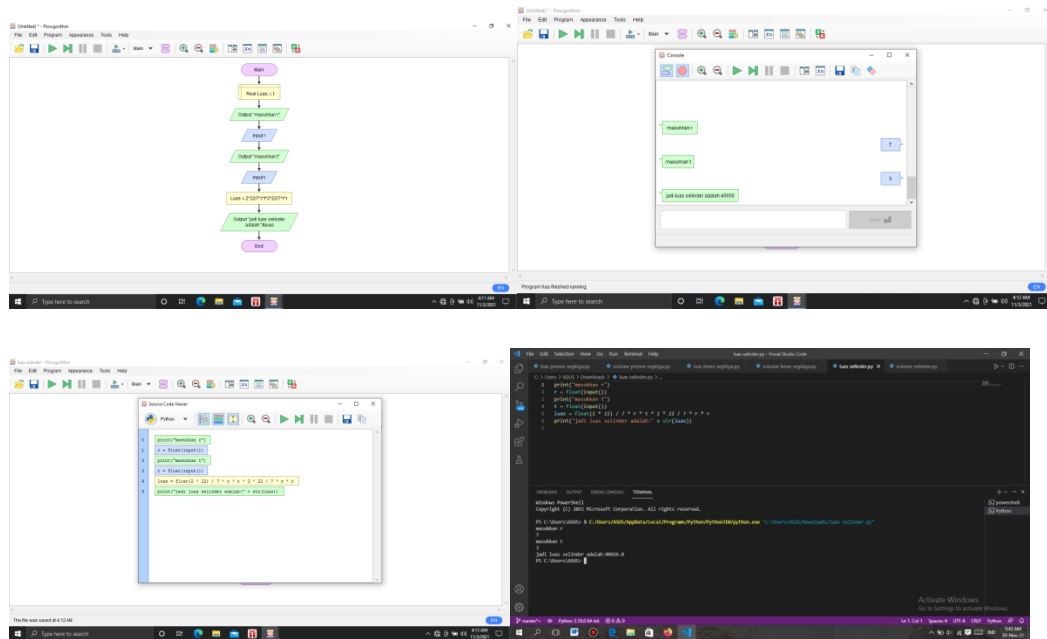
(Untitled) * - Flowgorithm
File Edit Program Appearance Tools Help
Main

Main

Real Luas, r, t

Output "masukkan r"

Input r

Output "masukkan t"

Input t

Luas = 2*22/7*r*t*2*22/7*r*r

Output "jadi luas selinder adalah:" &Luas

End

EN

Type here to search

4:11 AM
11/3/2021

(Untitled) * - Flowgorithm
File Edit Program Appearance Tools Help
Main

Console

masukkan r

7

masukkan t

3

jadi luas selinder adalah:40656

Enter

Program has finished running.

EN

Type here to search

4:12 AM
11/3/2021

luas selinder - Flowgorithm
File Edit Program Appearance Tools Help
Main

Source Code Viewer

Python

1 print("masukkan r")
2 r = float(input())
3 print("masukkan t")
4 t = float(input())
5 luas = float(2 * 22) / 7 * r * t * 2 * 22 / 7 * r * r
6 print("jadi luas selinder adalah:" + str(luas))

The file was saved at 4:12 AM.

EN

Type here to search

4:13 AM
11/3/2021

File Edit Selection View Go Run Terminal Help
luas selinder.py - Visual Studio Code

luas prisma segitiga.py
volume prisma segitiga.py
luas limas segitiga.py
volume limas segitiga.py
luas selinder.py
volume selinder.py

C: > Users > ASUS > Downloads > luas selinder.py > ...
1 print("masukkan r")
2 r = float(input())
3 print("masukkan t")
4 t = float(input())
5 luas = float(2 * 22) / 7 * r * t * 2 * 22 / 7 * r * r
6 print("jadi luas selinder adalah:" + str(luas))
7

PROBLEMS OUTPUT DEBUG CONSOLE TERMINAL

Windows PowerShell
Copyright (C) 2015 Microsoft Corporation. All rights reserved.

PS C:\Users\ASUS> & C:/Users/ASUS/AppData/Local/Programs/Python/Python310/python.exe "c:/Users/ASUS/Downloads/luas selinder.py"
masukkan r
7
masukkan t
3
jadi luas selinder adalah:40656.0
PS C:\Users\ASUS>

powershell
Python

Activate Windows
Go to Settings to activate Windows.

master* Python 3.10.0 64-bit 0 0

Ln 1, Col 1 Spaces: 4 UTF-8 CRLF Python

5:45 AM
03-Nov-21